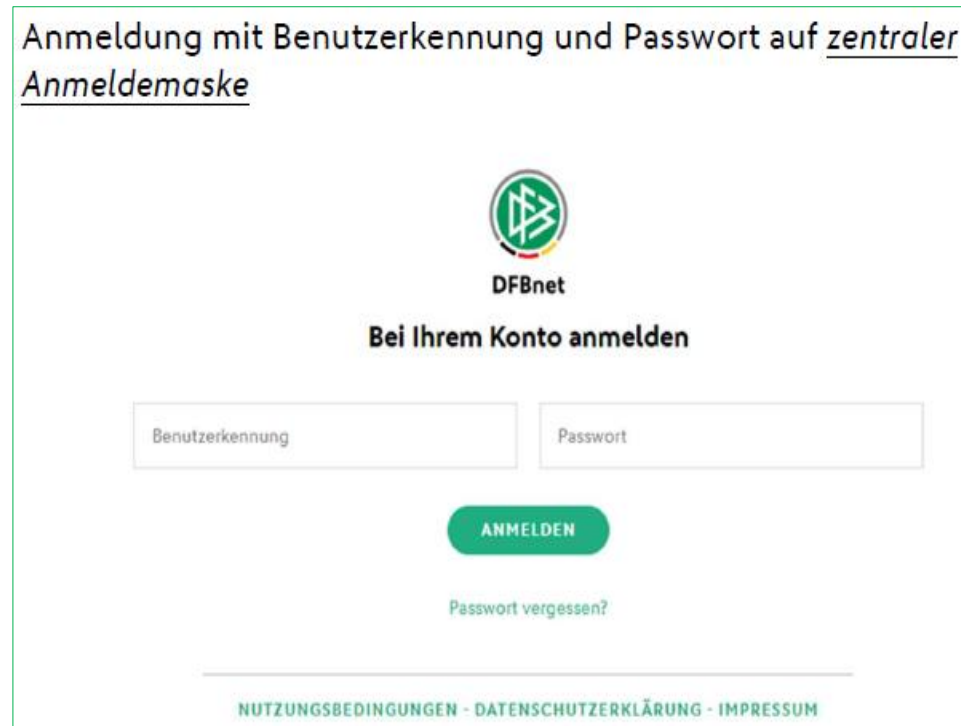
Anmeldung mit Benutzerkennung und Passwort auf *zentraler Anmeldemaske*

DFBnet

Bei Ihrem Konto anmelden

Benutzerkennung

Passwort

ANMELDEN

Passwort vergessen?

NUTZUNGSBEDINGUNGEN - DATENSCHUTZERKLÄRUNG - IMPRESSUM